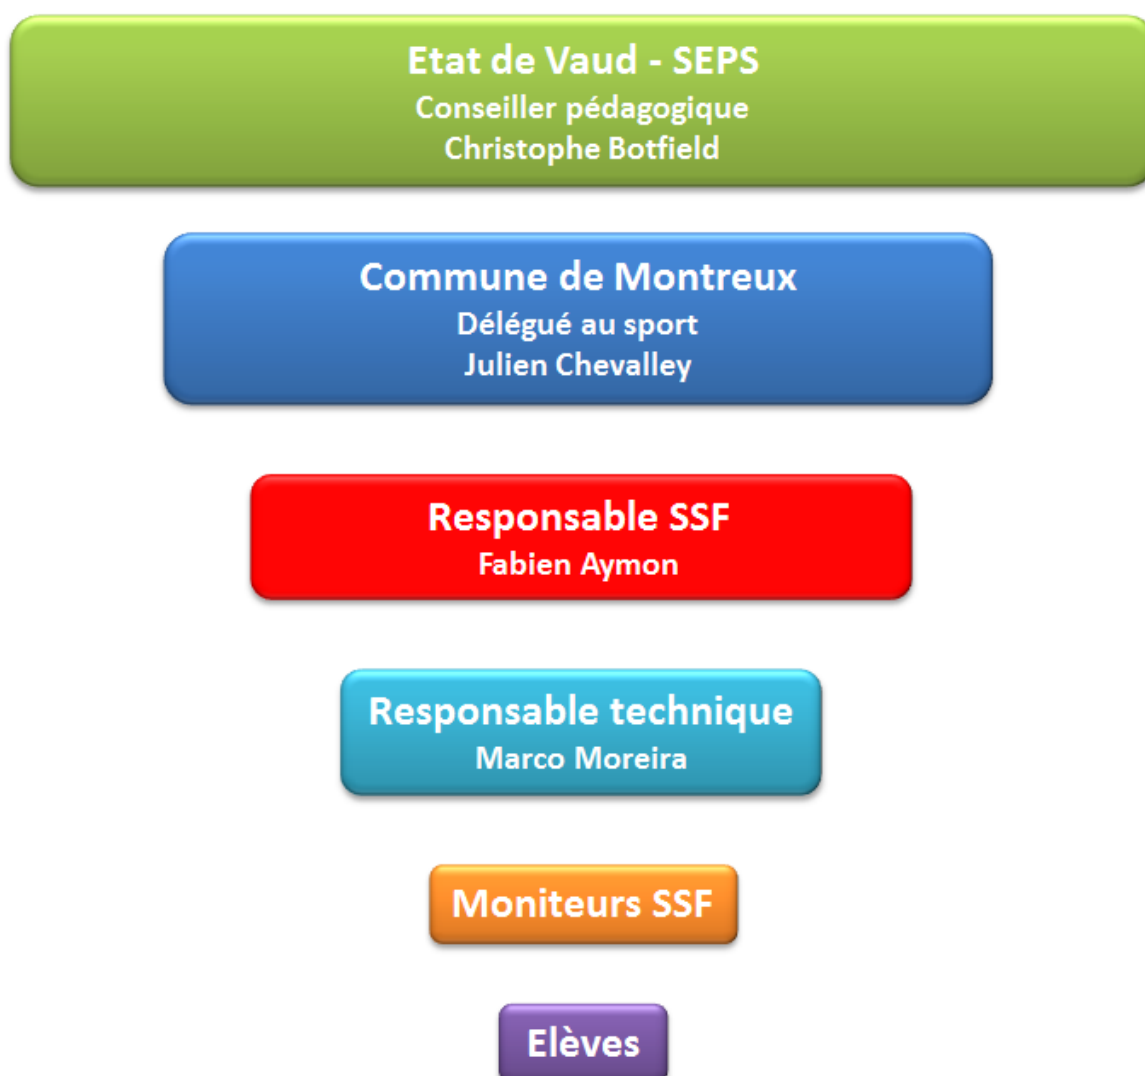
Etat de Vaud - SEPS
Conseiller pédagogique
Christophe Botfield

Commune de Montreux
Délégué au sport
Julien Chevalley

Responsable SSF
Fabien Aymon

Responsable technique
Marco Moreira

Moniteurs SSF

Elèves